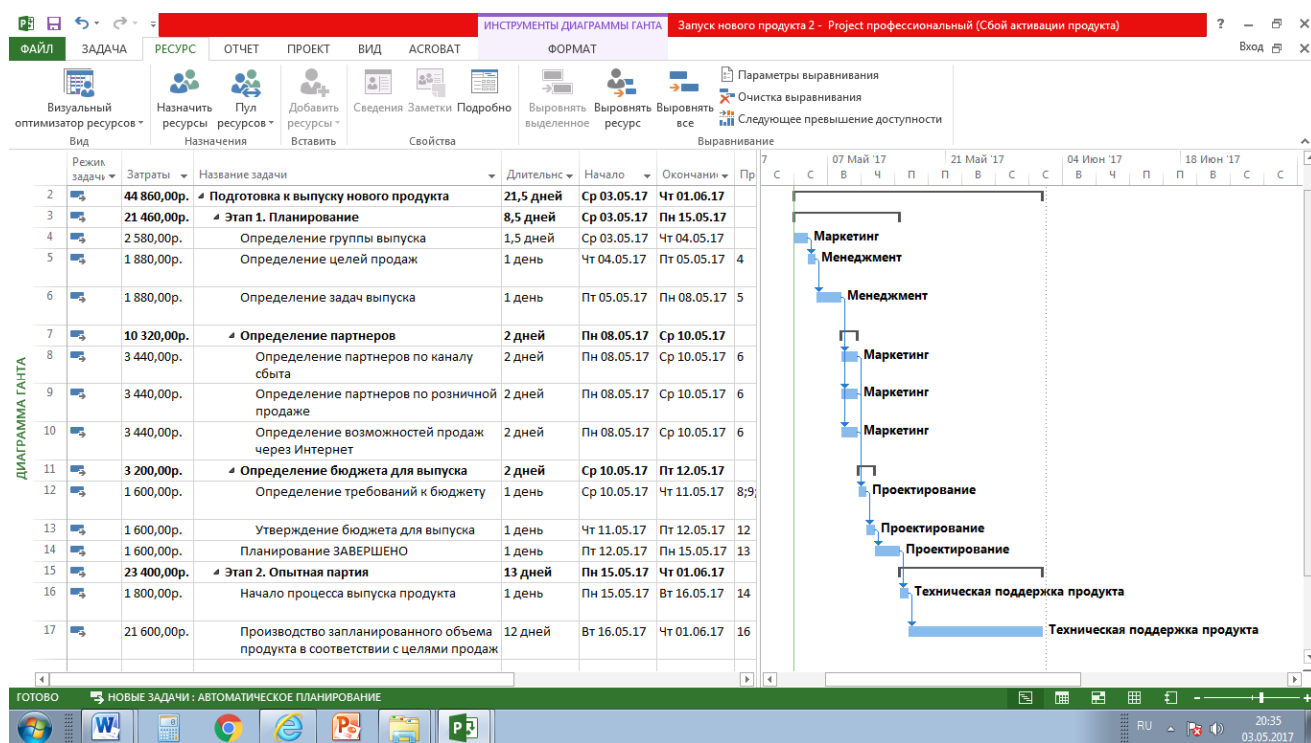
ИНСТРУМЕНТЫ ДИАГРАММЫ ГАНТА Запуск нового продукта 2 - Project профессиональный (Сбой активации продукта) ?

ФАЙЛ ЗАДАЧА РЕСУРС ОТЧЕТ ПРОЕКТ ВИД ACROBAT ФОРМАТ Вход

Визуальный оптимизатор ресурсов Вид
Назначить ресурсы Пул ресурсов Назначения
Добавить ресурсы Вставить
Сведения Заметки Подробно Свойства
Выровнять выделенное Выровнять ресурс Выровнять все
Параметры выравнивания
Очистка выравнивания
Следующее превышение доступности
Выравнивание

ДИАГРАММА ГАНТА

| | Режим задачи | Затраты | Название задачи | Длительность | Начало | Окончание | Пр |
|---|---|---|---|---|---|---|---|
| 2 | | 44 860,00р. | ◢ Подготовка к выпуску нового продукта | 21,5 дней | Ср 03.05.17 | Чт 01.06.17 | |
| 3 | | 21 460,00р. | ◢ Этап 1. Планирование | 8,5 дней | Ср 03.05.17 | Пн 15.05.17 | |
| 4 | | 2 580,00р. | Определение группы выпуска | 1,5 дней | Ср 03.05.17 | Чт 04.05.17 | |
| 5 | | 1 880,00р. | Определение целей продаж | 1 день | Чт 04.05.17 | Пт 05.05.17 | 4 |
| 6 | | 1 880,00р. | Определение задач выпуска | 1 день | Пт 05.05.17 | Пн 08.05.17 | 5 |
| 7 | | 10 320,00р. | ◢ Определение партнеров | 2 дней | Пн 08.05.17 | Ср 10.05.17 | |
| 8 | | 3 440,00р. | Определение партнеров по каналу сбыта | 2 дней | Пн 08.05.17 | Ср 10.05.17 | 6 |
| 9 | | 3 440,00р. | Определение партнеров по розничной продаже | 2 дней | Пн 08.05.17 | Ср 10.05.17 | 6 |
| 10 | | 3 440,00р. | Определение возможностей продаж через Интернет | 2 дней | Пн 08.05.17 | Ср 10.05.17 | 6 |
| 11 | | 3 200,00р. | ◢ Определение бюджета для выпуска | 2 дней | Ср 10.05.17 | Пт 12.05.17 | |
| 12 | | 1 600,00р. | Определение требований к бюджету | 1 день | Ср 10.05.17 | Чт 11.05.17 | 8;9; |
| 13 | | 1 600,00р. | Утверждение бюджета для выпуска | 1 день | Чт 11.05.17 | Пт 12.05.17 | 12 |
| 14 | | 1 600,00р. | Планирование ЗАВЕРШЕНО | 1 день | Пт 12.05.17 | Пн 15.05.17 | 13 |
| 15 | | 23 400,00р. | ◢ Этап 2. Опытная партия | 13 дней | Пн 15.05.17 | Чт 01.06.17 | |
| 16 | | 1 800,00р. | Начало процесса выпуска продукта | 1 день | Пн 15.05.17 | Вт 16.05.17 | 14 |
| 17 | | 21 600,00р. | Производство запланированного объема продукта в соответствии с целями продаж | 12 дней | Вт 16.05.17 | Чт 01.06.17 | 16 |

07 Май '17 21 Май '17 04 Июн '17 18 Июн '17
С С В Ч П П В С С В Ч П П В С С

Маркетинг
Менеджмент
Менеджмент
Маркетинг
Маркетинг
Маркетинг
Проектирование
Проектирование
Проектирование
Техническая поддержка продукта
Техническая поддержка продукта

ГОТОВО НОВЫЕ ЗАДАЧИ : АВТОМАТИЧЕСКОЕ ПЛАНИРОВАНИЕ

RU 20:35 03.05.2017